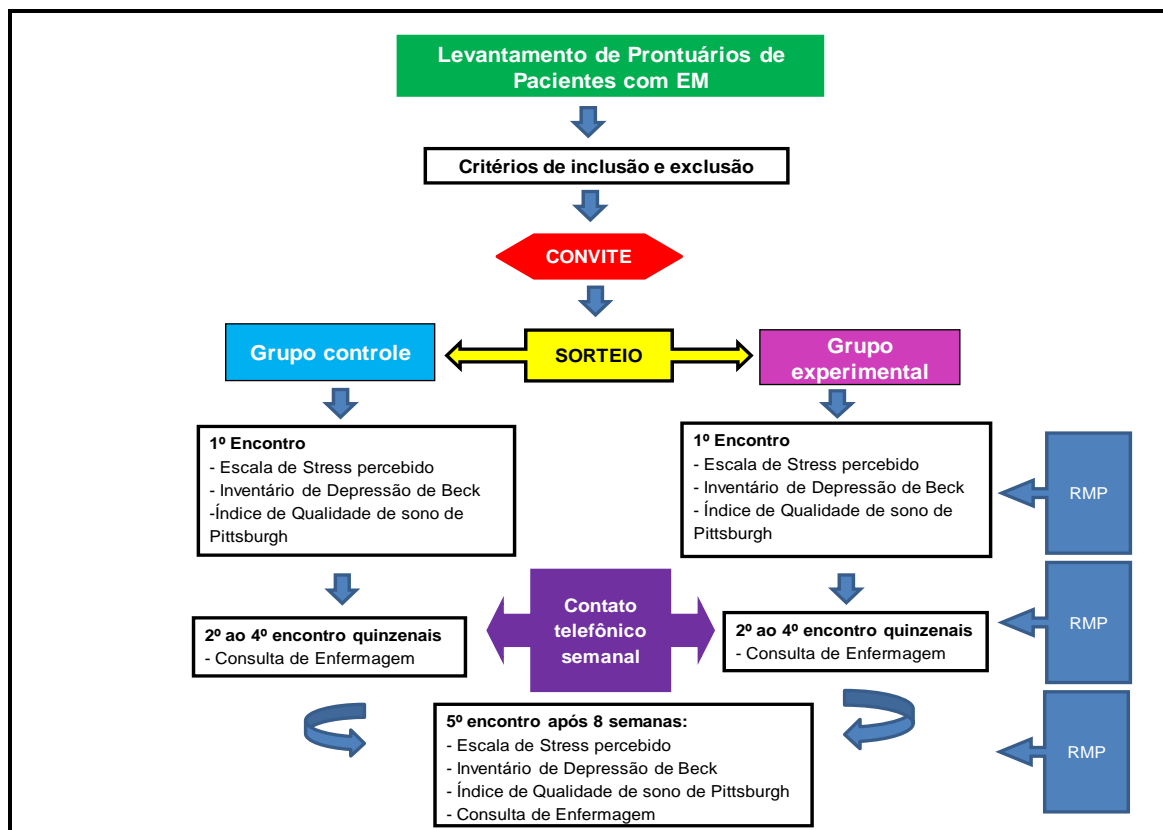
Levantamento de Prontuários de Pacientes com EM

Critérios de inclusão e exclusão

CONVITE

Grupo controle

SORTEIO

Grupo experimental

1º Encontro
- Escala de Stress percebido
- Inventário de Depressão de Beck
-Índice de Qualidade de sono de Pittsburgh

1º Encontro
- Escala de Stress percebido
- Inventário de Depressão de Beck
- Índice de Qualidade de sono de Pittsburgh

RMP

Contato telefônico semanal

2º ao 4º encontro quinzenais
- Consulta de Enfermagem

2º ao 4º encontro quinzenais
- Consulta de Enfermagem

RMP

5º encontro após 8 semanas:
- Escala de Stress percebido
- Inventário de Depressão de Beck
- Índice de Qualidade de sono de Pittsburgh
- Consulta de Enfermagem

RMP